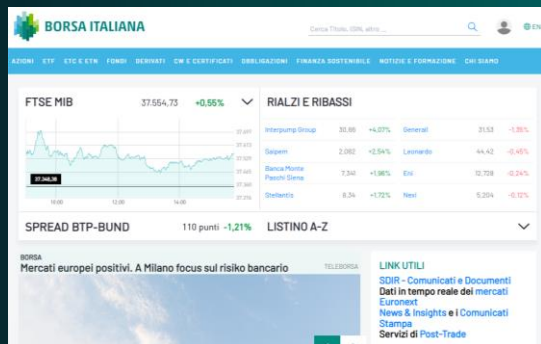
BORSA ITALIANA

Cerca Titolo, ISIN, altro ...

EN

AZIONI ETF ETC E ETN FONDI DERIVATI CW E CERTIFICATI OBBLIGAZIONI FINANZA SOSTENIBILE NOTIZIE E FORMAZIONE CHI SIAMO

FTSE MIB 37.554,73 +0,55%

37.348,38

10:00 12:00 14:00

RIALZI E RIBASSI

| | | | | | |
|---|---|---|---|---|---|
| Interpump Group | 30,66 | +4,07% | Generali | 31,53 | -1,35% |
| Saipem | 2,082 | +2,54% | Leonardo | 44,42 | -0,45% |
| Banca Monte Paschi Siena | 7,341 | +1,98% | Eni | 12,728 | -0,24% |
| Stellantis | 8,34 | +1,72% | Nexi | 5,204 | -0,12% |

SPREAD BTP-BUND 110 punti -1,21%

LISTINO A-Z

BORSA

Mercati europei positivi. A Milano focus sul risiko bancario

TELEBORSA

LINK UTILI

SDIR - Comunicati e Documenti

Dati in tempo reale dei mercati Euronext

News & Insights e i Comunicati Stampa

Servizi di Post-Trade